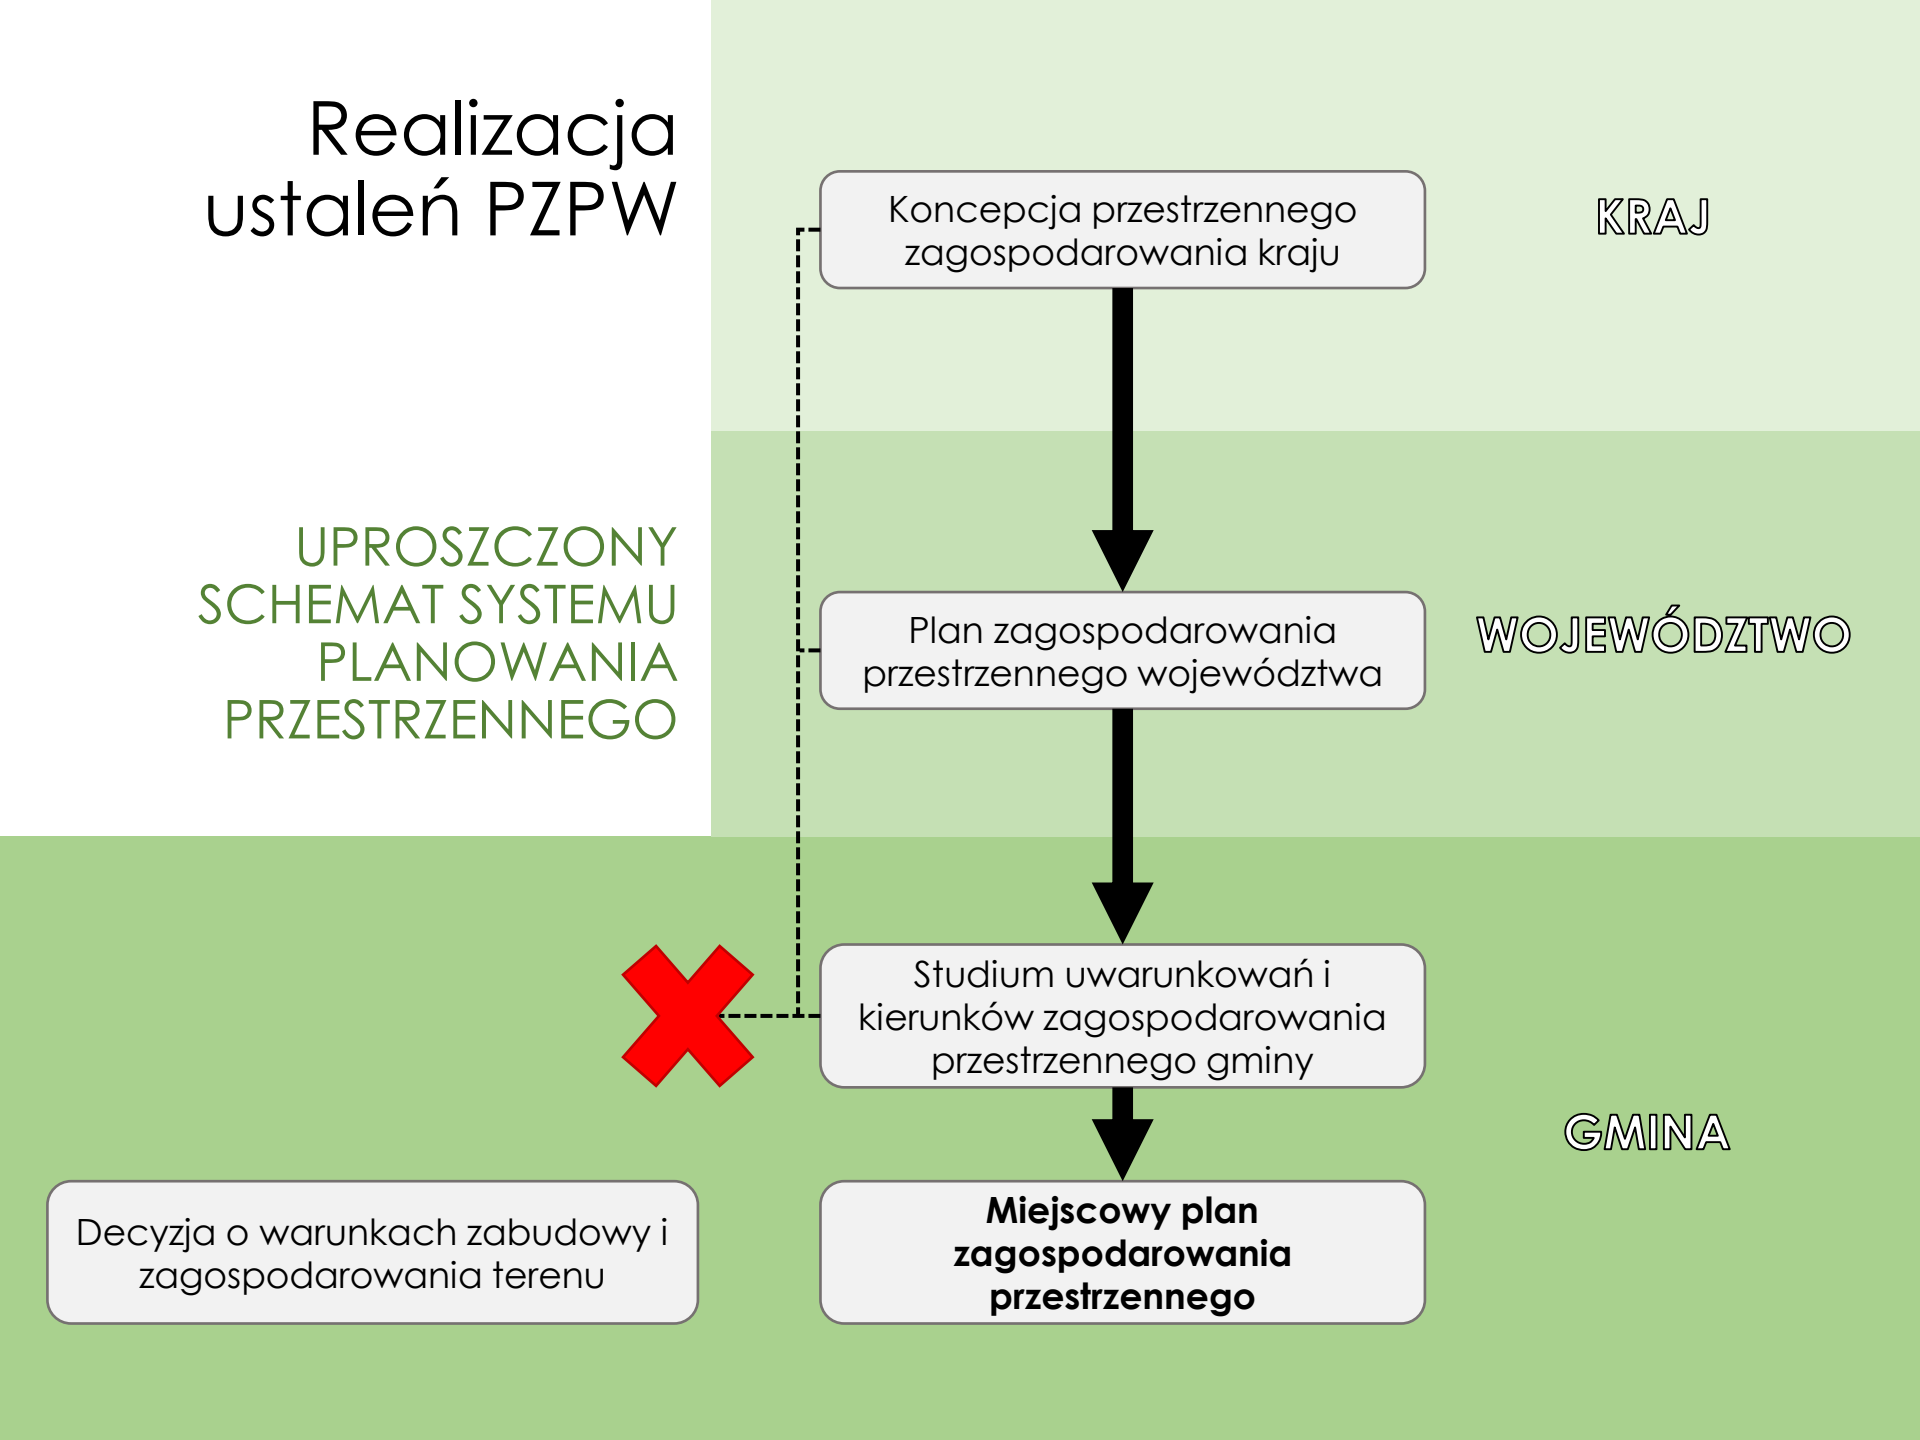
Realizacja ustaleń PZPW

UPROSZCZONY SCHEMAT SYSTEMU PLANOWANIA PRZESTRZENNEGO

Koncepcja przestrzennego zagospodarowania kraju

KRAJ

Plan zagospodarowania przestrzennego województwa

WOJEWÓDZTWO

Studium uwarunkowań i kierunków zagospodarowania przestrzennego gminy

GMINA

Decyzja o warunkach zabudowy i zagospodarowania terenu

**Miejscowy plan zagospodarowania przestrzennego**